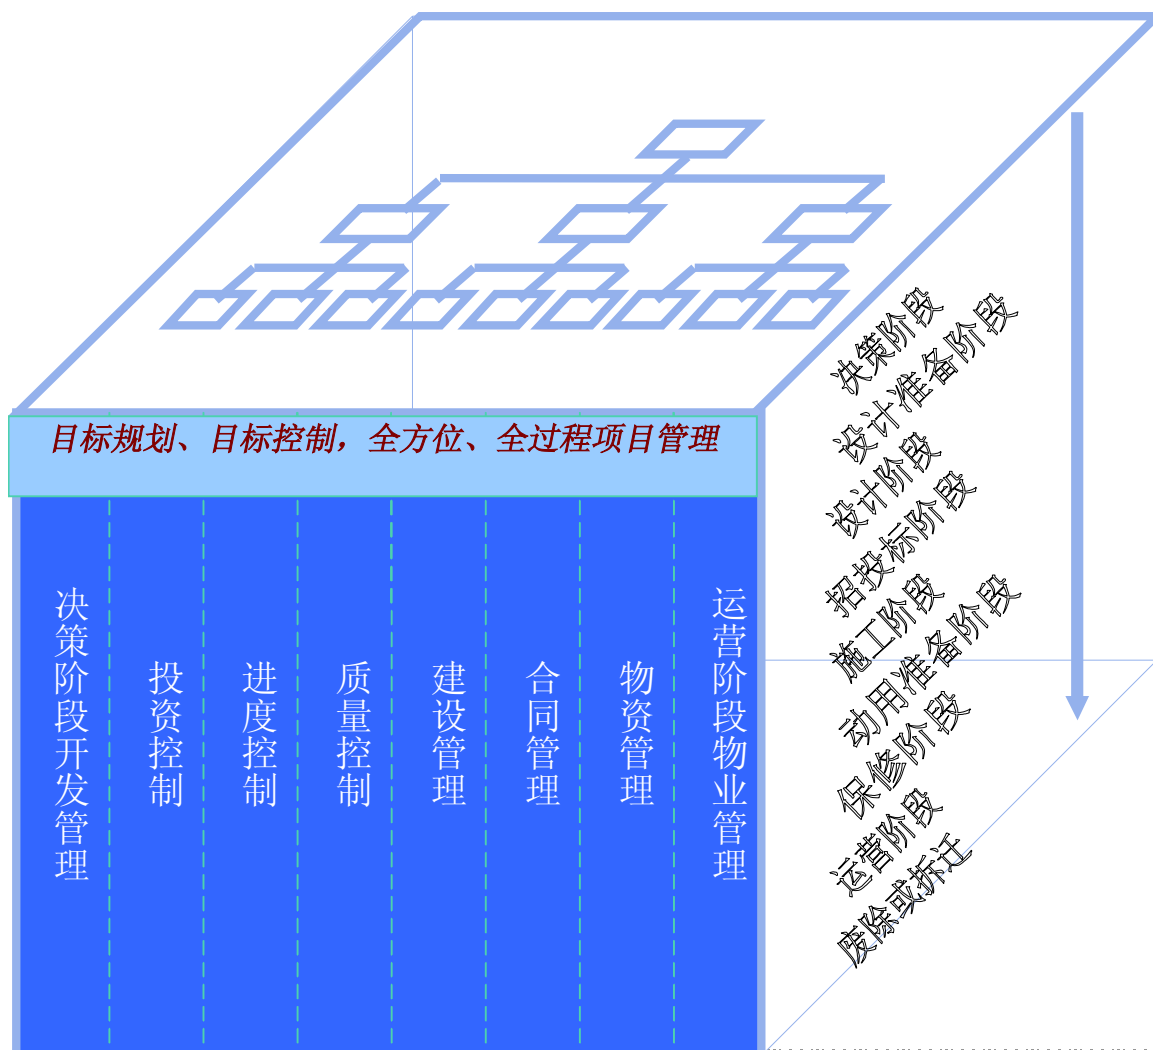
目标规划、目标控制，全方位、全过程项目管理

决策阶段开发管理

投资控制

进度控制

质量控制

建设管理

合同管理

物资管理

运营阶段物业管理

决策阶段
设计准备阶段
设计阶段
招投标阶段
施工阶段
动用准备阶段
保修阶段
运营阶段
废除或拆迁